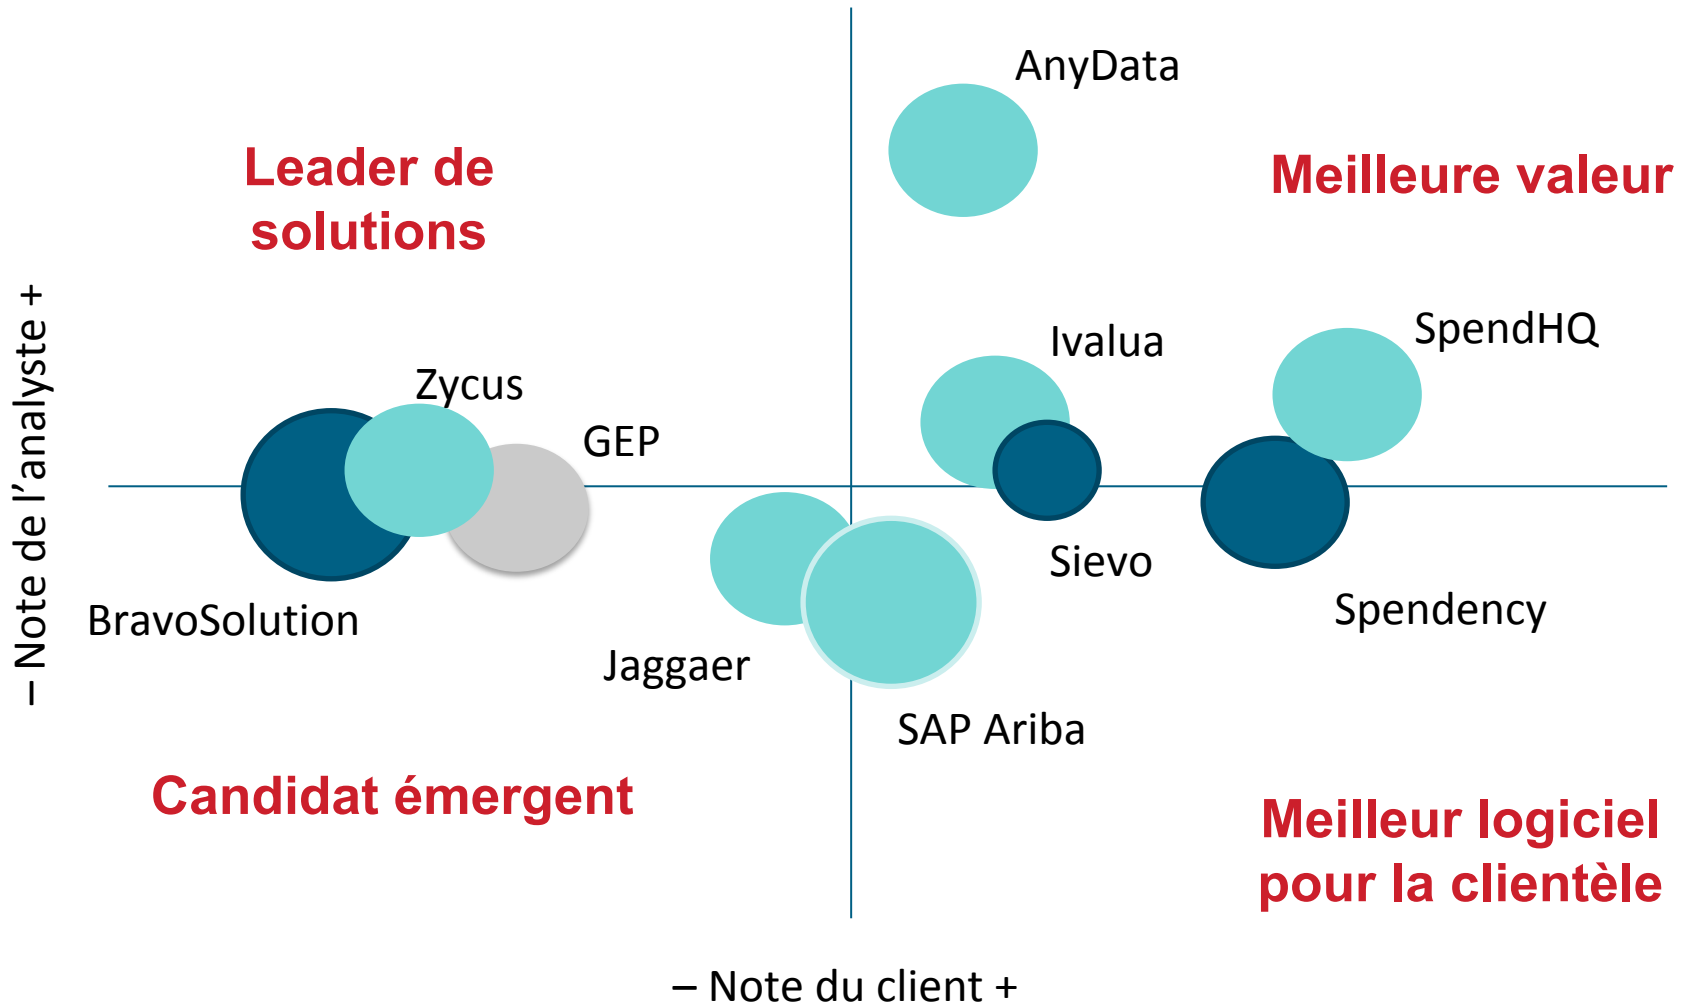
AnyData

Leader de solutions

Meilleure valeur

– Note de l’analyste +

Ivalua

SpendHQ

Zycus

GEP

Sievo

BravoSolution

Spendency

Jaggaer

SAP Ariba

Candidat émergent

Meilleur logiciel pour la clientèle

– Note du client +